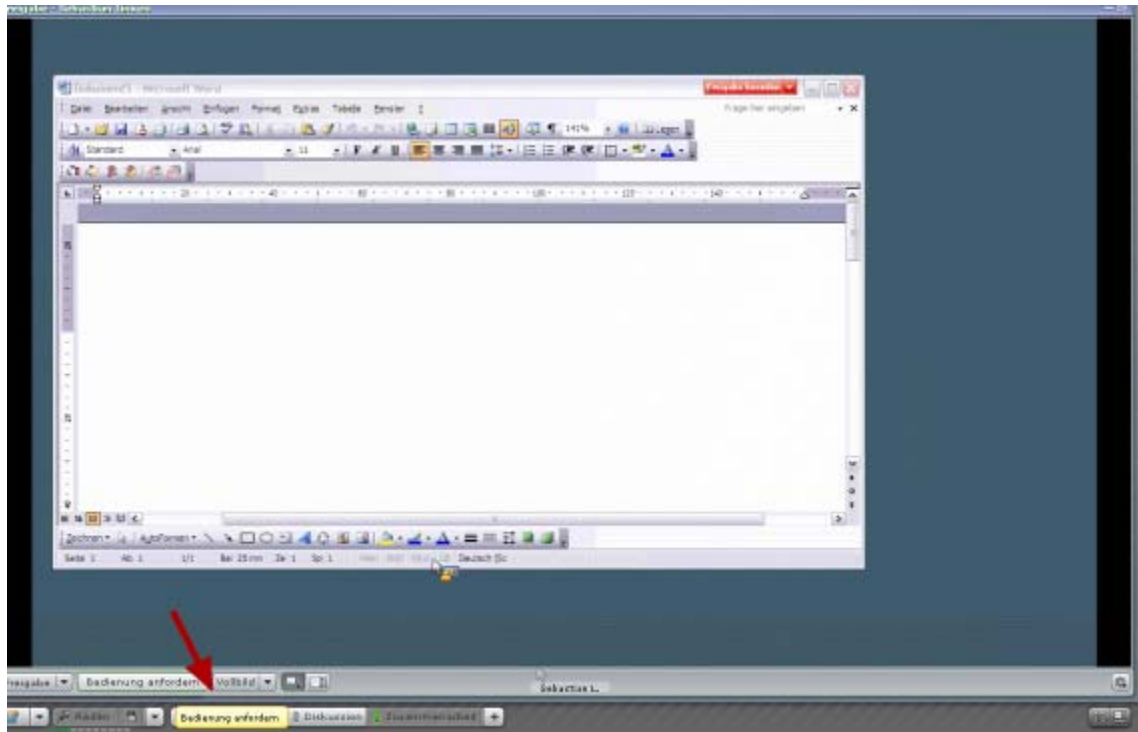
Dokument1 - Microsoft Word

Freigabe beenden

Datei Bearbeiten Ansicht Einfügen Format Extras Tabelle Fenster ?

Frage hier eingeben

141%

Standard Arial 11

Zeichnen AutoFormen

Seite 1 Ab 1 1/1 Bei 25 mm Ze 1 Sp 1 Deutsch (Sc

reigabe Bedienung anfordern Vollbild

Sebastian L.

Redner Bedienung anfordern Diskussion